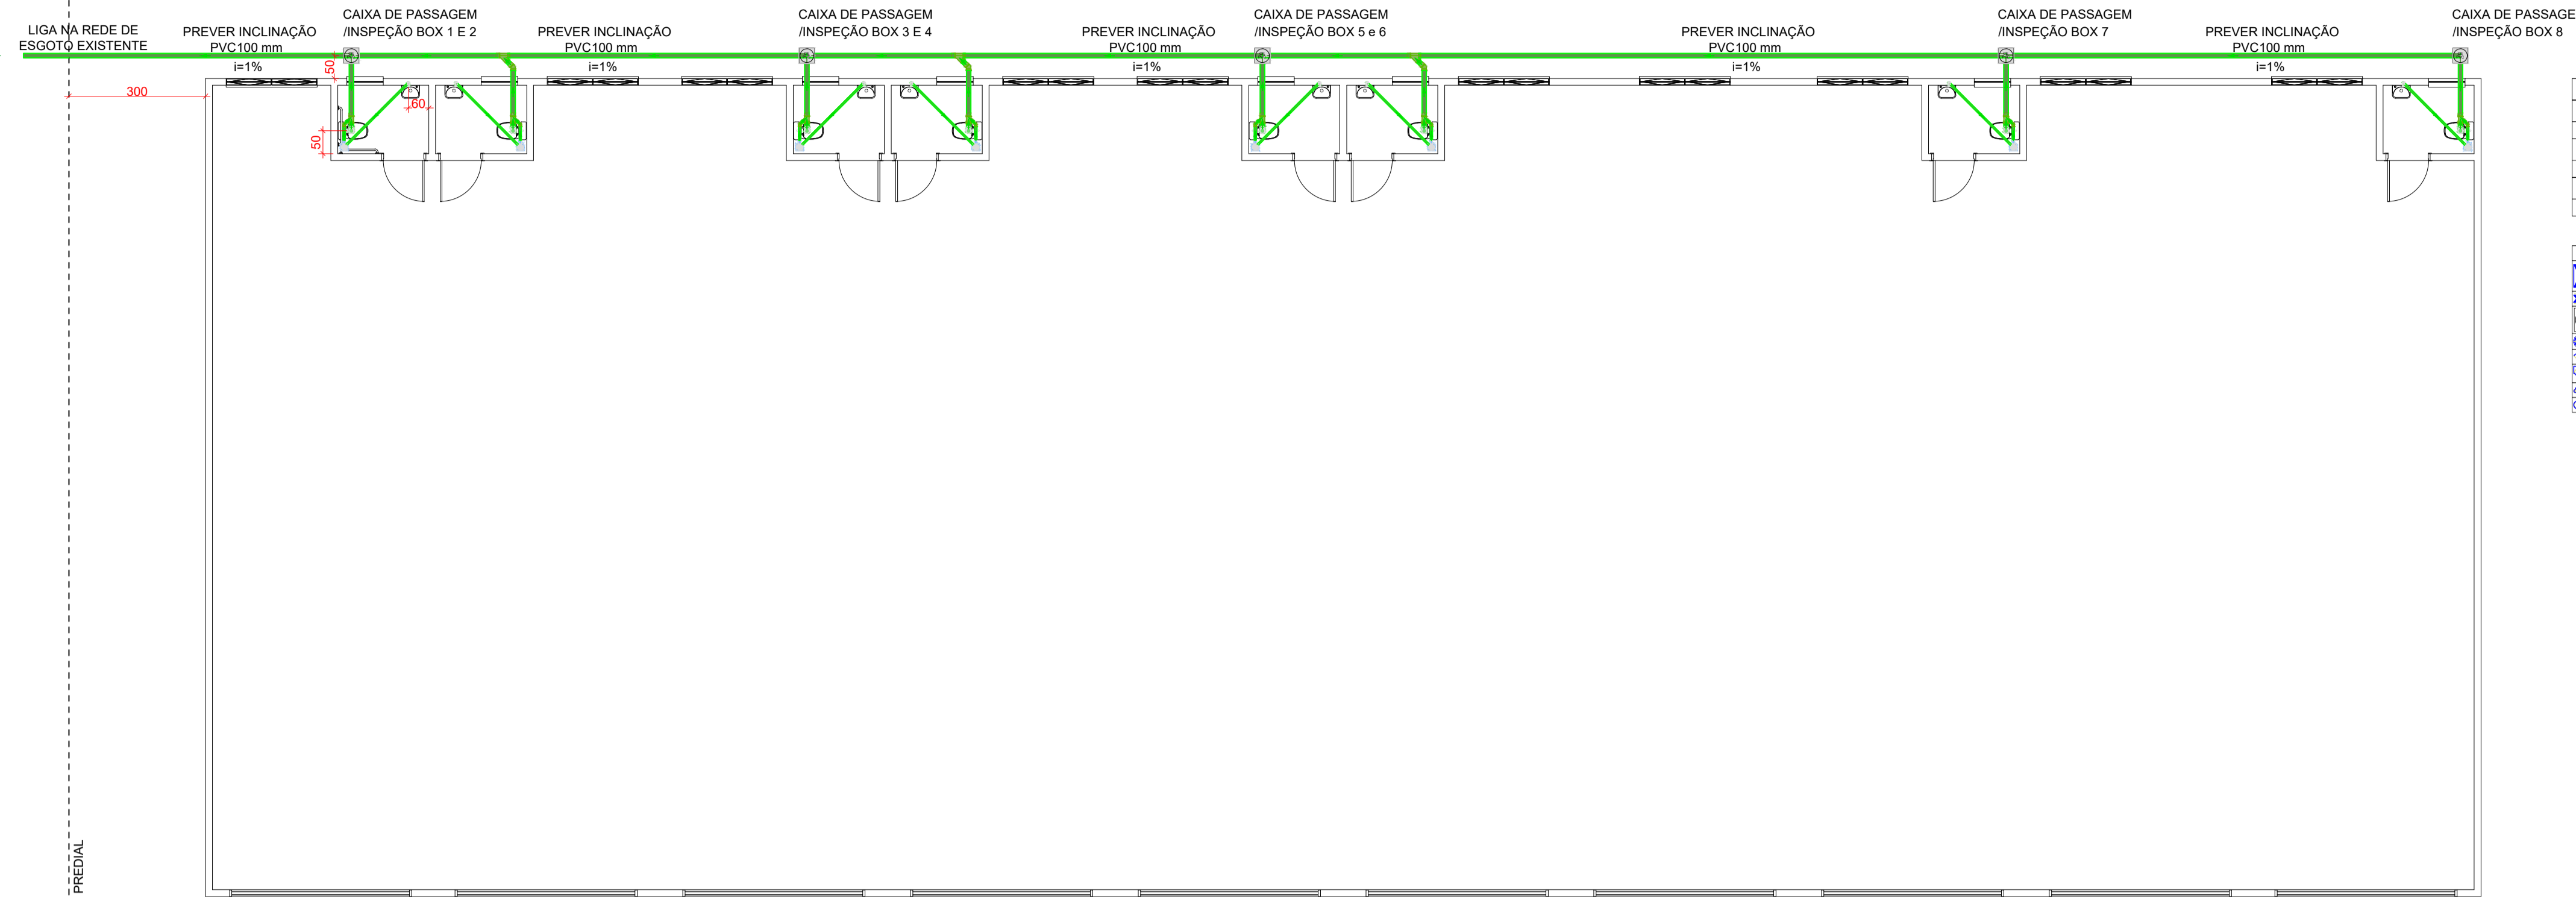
LIGA NA REDE DE ESGOTO EXISTENTE

PREVER INCLINAÇÃO PVC100 mm i=1%

CAIXA DE PASSAGEM /INSPEÇÃO BOX 1 E 2

PREVER INCLINAÇÃO PVC100 mm i=1%

CAIXA DE PASSAGEM /INSPEÇÃO BOX 3 E 4

PREVER INCLINAÇÃO PVC100 mm i=1%

CAIXA DE PASSAGEM /INSPEÇÃO BOX 5 e 6

PREVER INCLINAÇÃO PVC100 mm i=1%

CAIXA DE PASSAGEM /INSPEÇÃO BOX 7

PREVER INCLINAÇÃO PVC100 mm i=1%

CAIXA DE PASSAGE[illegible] /INSPEÇÃO BOX 8

300

50

60

50

PREDIAL